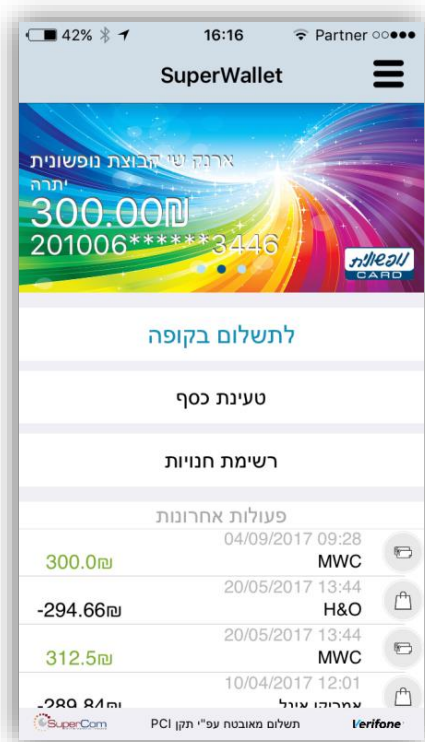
42% 16:16 Partner

SuperWallet

ארנק שי קבוצת נופשונית
יתרה
300.00₪
201006*****3446
נופשונית CARD

לתשלום בקופה

טעינת כסף

רשימת חנויות

פעולות אחרונות

04/09/2017 09:28
MWC
300.0₪

20/05/2017 13:44
H&O
-294.66₪

20/05/2017 13:44
MWC
312.5₪

10/04/2017 12:01
אמריקן איגל
-289.84₪

SuperCom
תשלום מאובטח עפ"י תקן PCI
Verifone